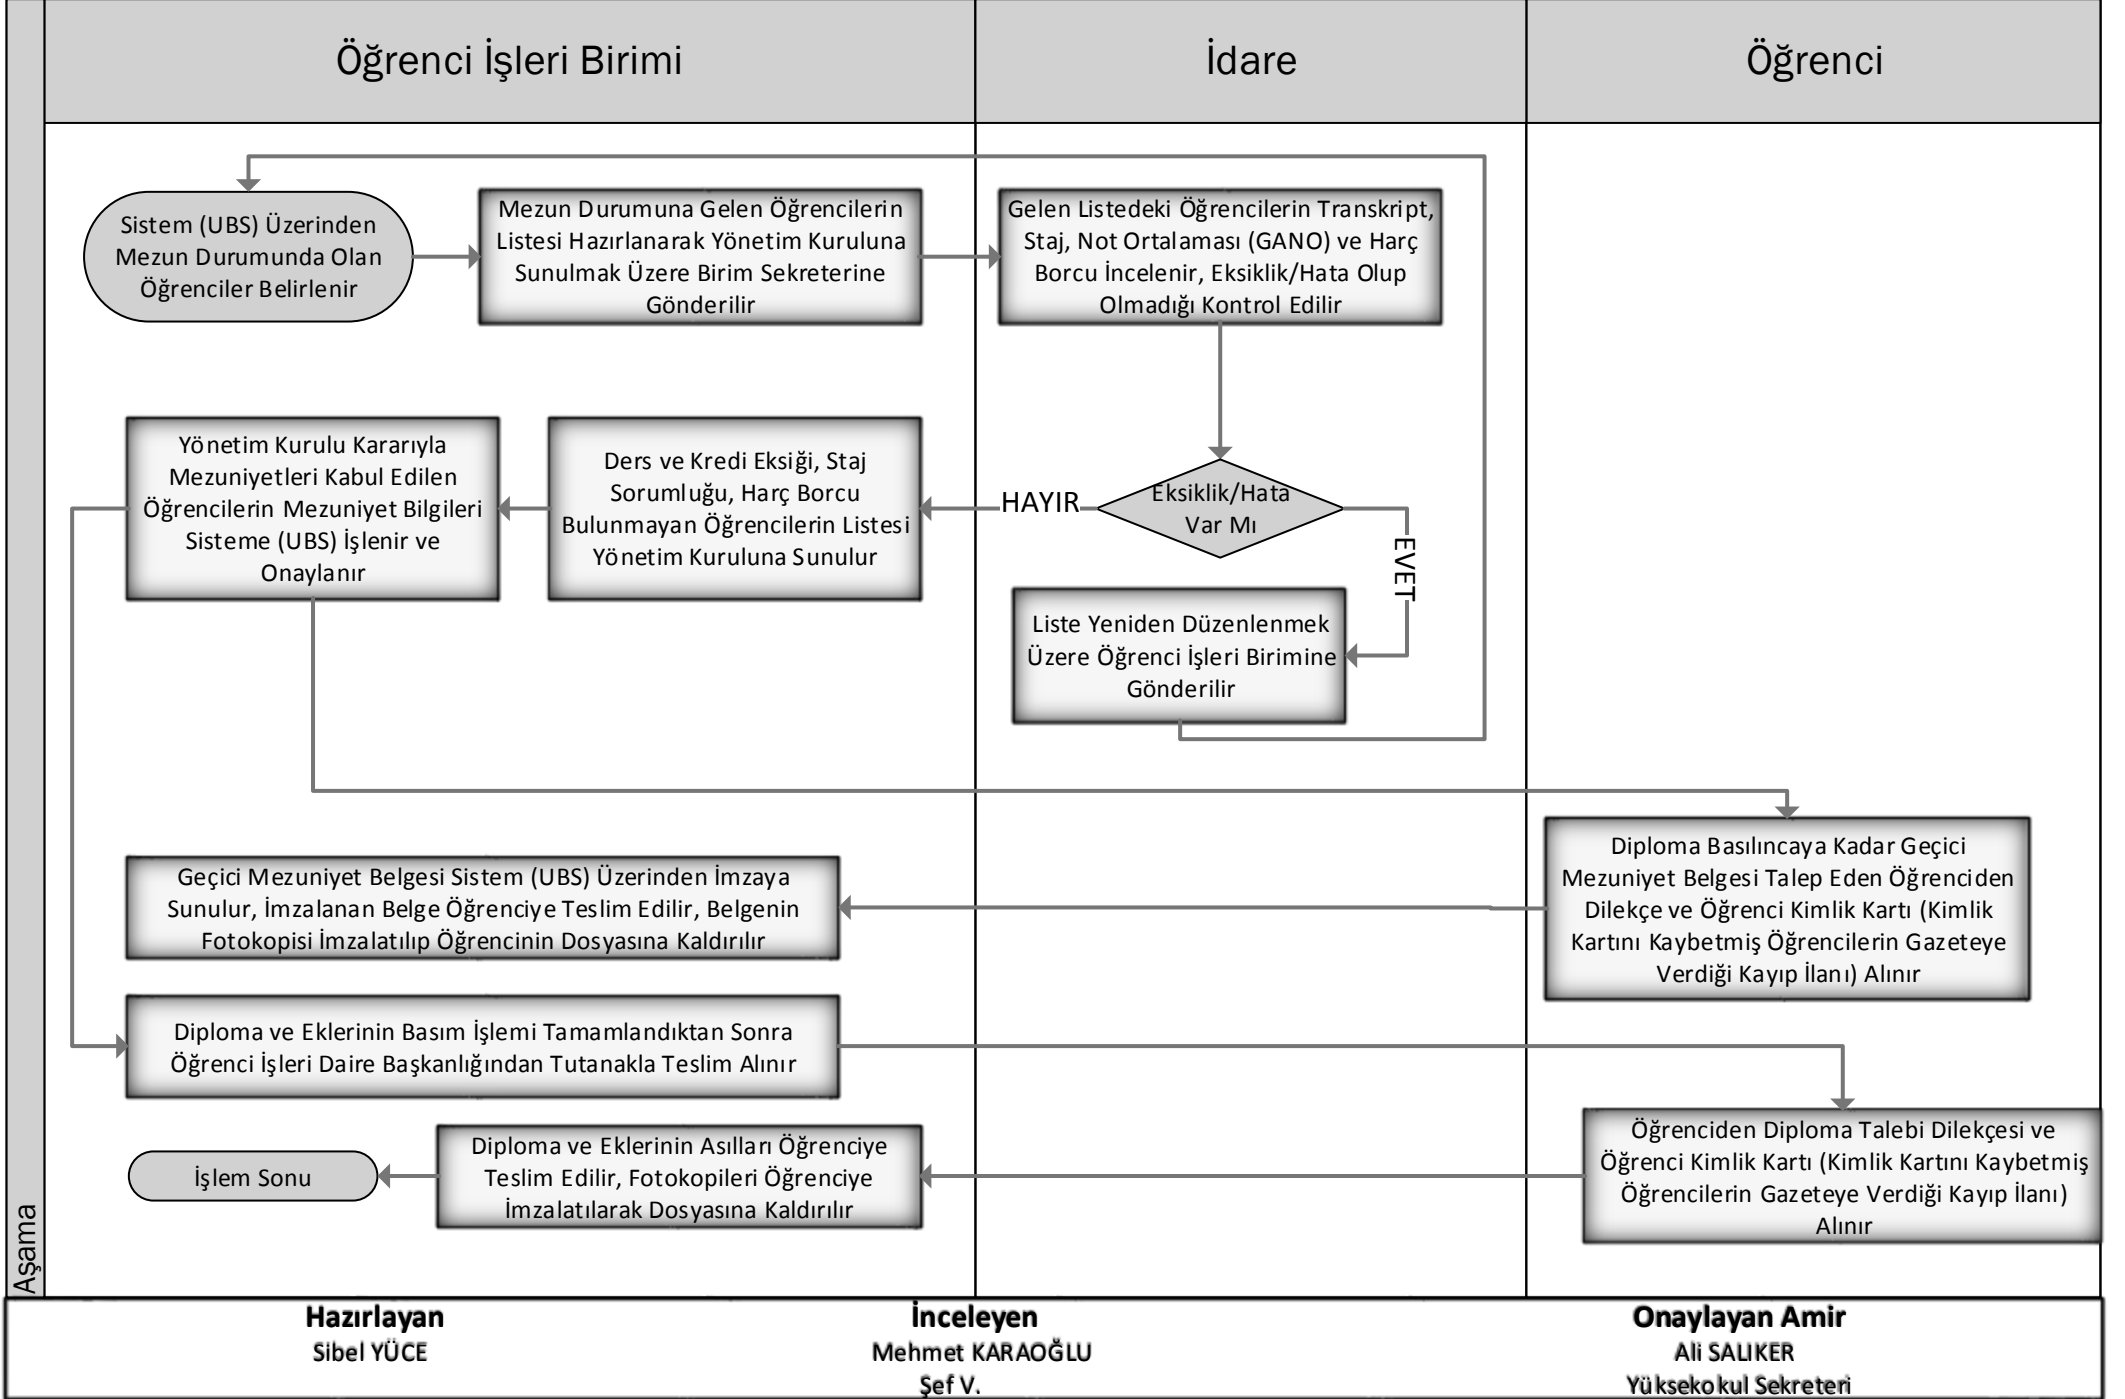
Öğrenci İşleri Birimi

İdare

Öğrenci

Sistem (UBS) Üzerinden Mezun Durumunda Olan Öğrenciler Belirlenir

Mezun Durumuna Gelen Öğrencilerin Listesi Hazırlanarak Yönetim Kuruluna Sunulmak Üzere Birim Sekreterine Gönderilir

Gelen Listedeki Öğrencilerin Transkript, Staj, Not Ortalaması (GANO) ve Harç Borcu İncelenir, Eksiklik/Hata Olup Olmadığı Kontrol Edilir

Eksiklik/Hata Var Mı

HAYIR

EVET

Ders ve Kredi Eksiği, Staj Sorumluğu, Harç Borcu Bulunmayan Öğrencilerin Listesi Yönetim Kuruluna Sunulur

Yönetim Kurulu Kararıyla Mezuniyetleri Kabul Edilen Öğrencilerin Mezuniyet Bilgileri Sisteme (UBS) İşlenir ve Onaylanır

Liste Yeniden Düzenlenmek Üzere Öğrenci İşleri Birimine Gönderilir

Diploma Basılıncaya Kadar Geçici Mezuniyet Belgesi Talep Eden Öğrenciden Dilekçe ve Öğrenci Kimlik Kartı (Kimlik Kartını Kaybetmiş Öğrencilerin Gazeteye Verdiği Kayıp İlanı) Alınır

Geçici Mezuniyet Belgesi Sistem (UBS) Üzerinden İmzaya Sunulur, İmzalanan Belge Öğrenciye Teslim Edilir, Belgenin Fotokopisi İmzalatılıp Öğrencinin Dosyasına Kaldırılır

Diploma ve Eklerinin Basım İşlemi Tamamlandıktan Sonra Öğrenci İşleri Daire Başkanlığından Tutanakla Teslim Alınır

Öğrenciden Diploma Talebi Dilekçesi ve Öğrenci Kimlik Kartı (Kimlik Kartını Kaybetmiş Öğrencilerin Gazeteye Verdiği Kayıp İlanı) Alınır

Diploma ve Eklerinin Asılları Öğrenciye Teslim Edilir, Fotokopileri Öğrenciye İmzalatılarak Dosyasına Kaldırılır

İşlem Sonu

Aşama

Hazırlayan
Sibel YÜCE

İnceleyen
Mehmet KARAOĞLU
Şef V.

Onaylayan Amir
Ali SALIKER
Yüksekokul Sekreteri